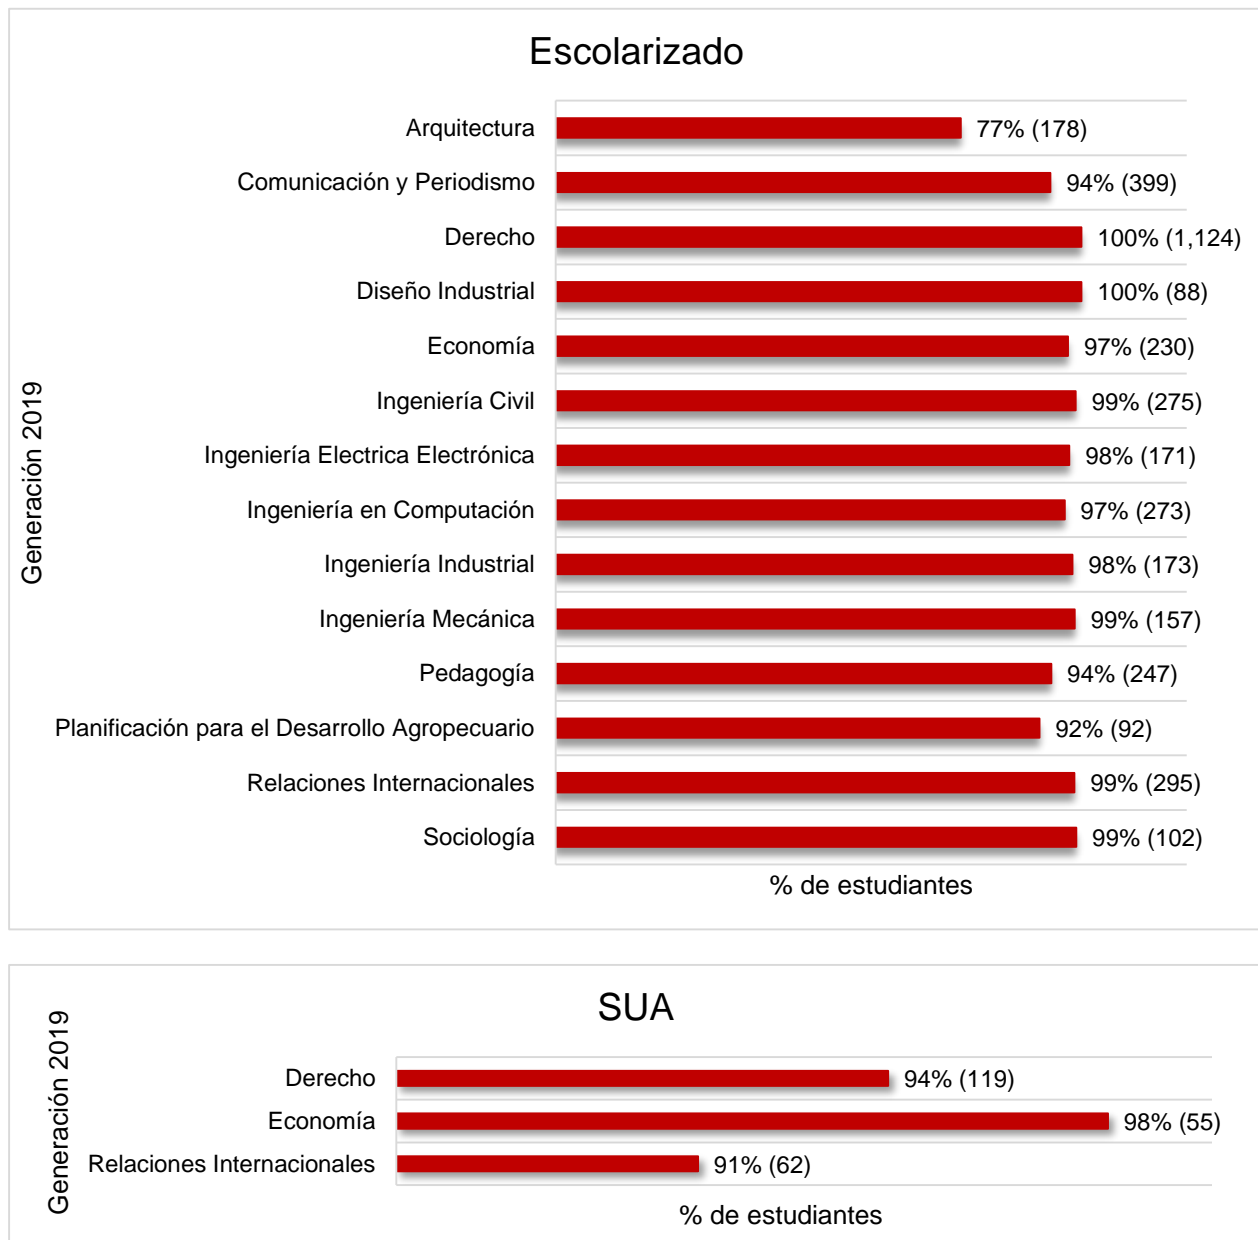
Escolarizado

Generación 2019

Arquitectura 77% (178)
Comunicación y Periodismo 94% (399)
Derecho 100% (1,124)
Diseño Industrial 100% (88)
Economía 97% (230)
Ingeniería Civil 99% (275)
Ingeniería Electrica Electrónica 98% (171)
Ingeniería en Computación 97% (273)
Ingeniería Industrial 98% (173)
Ingeniería Mecánica 99% (157)
Pedagogía 94% (247)
Planificación para el Desarrollo Agropecuario 92% (92)
Relaciones Internacionales 99% (295)
Sociología 99% (102)

% de estudiantes

SUA

Generación 2019

Derecho 94% (119)
Economía 98% (55)
Relaciones Internacionales 91% (62)

% de estudiantes